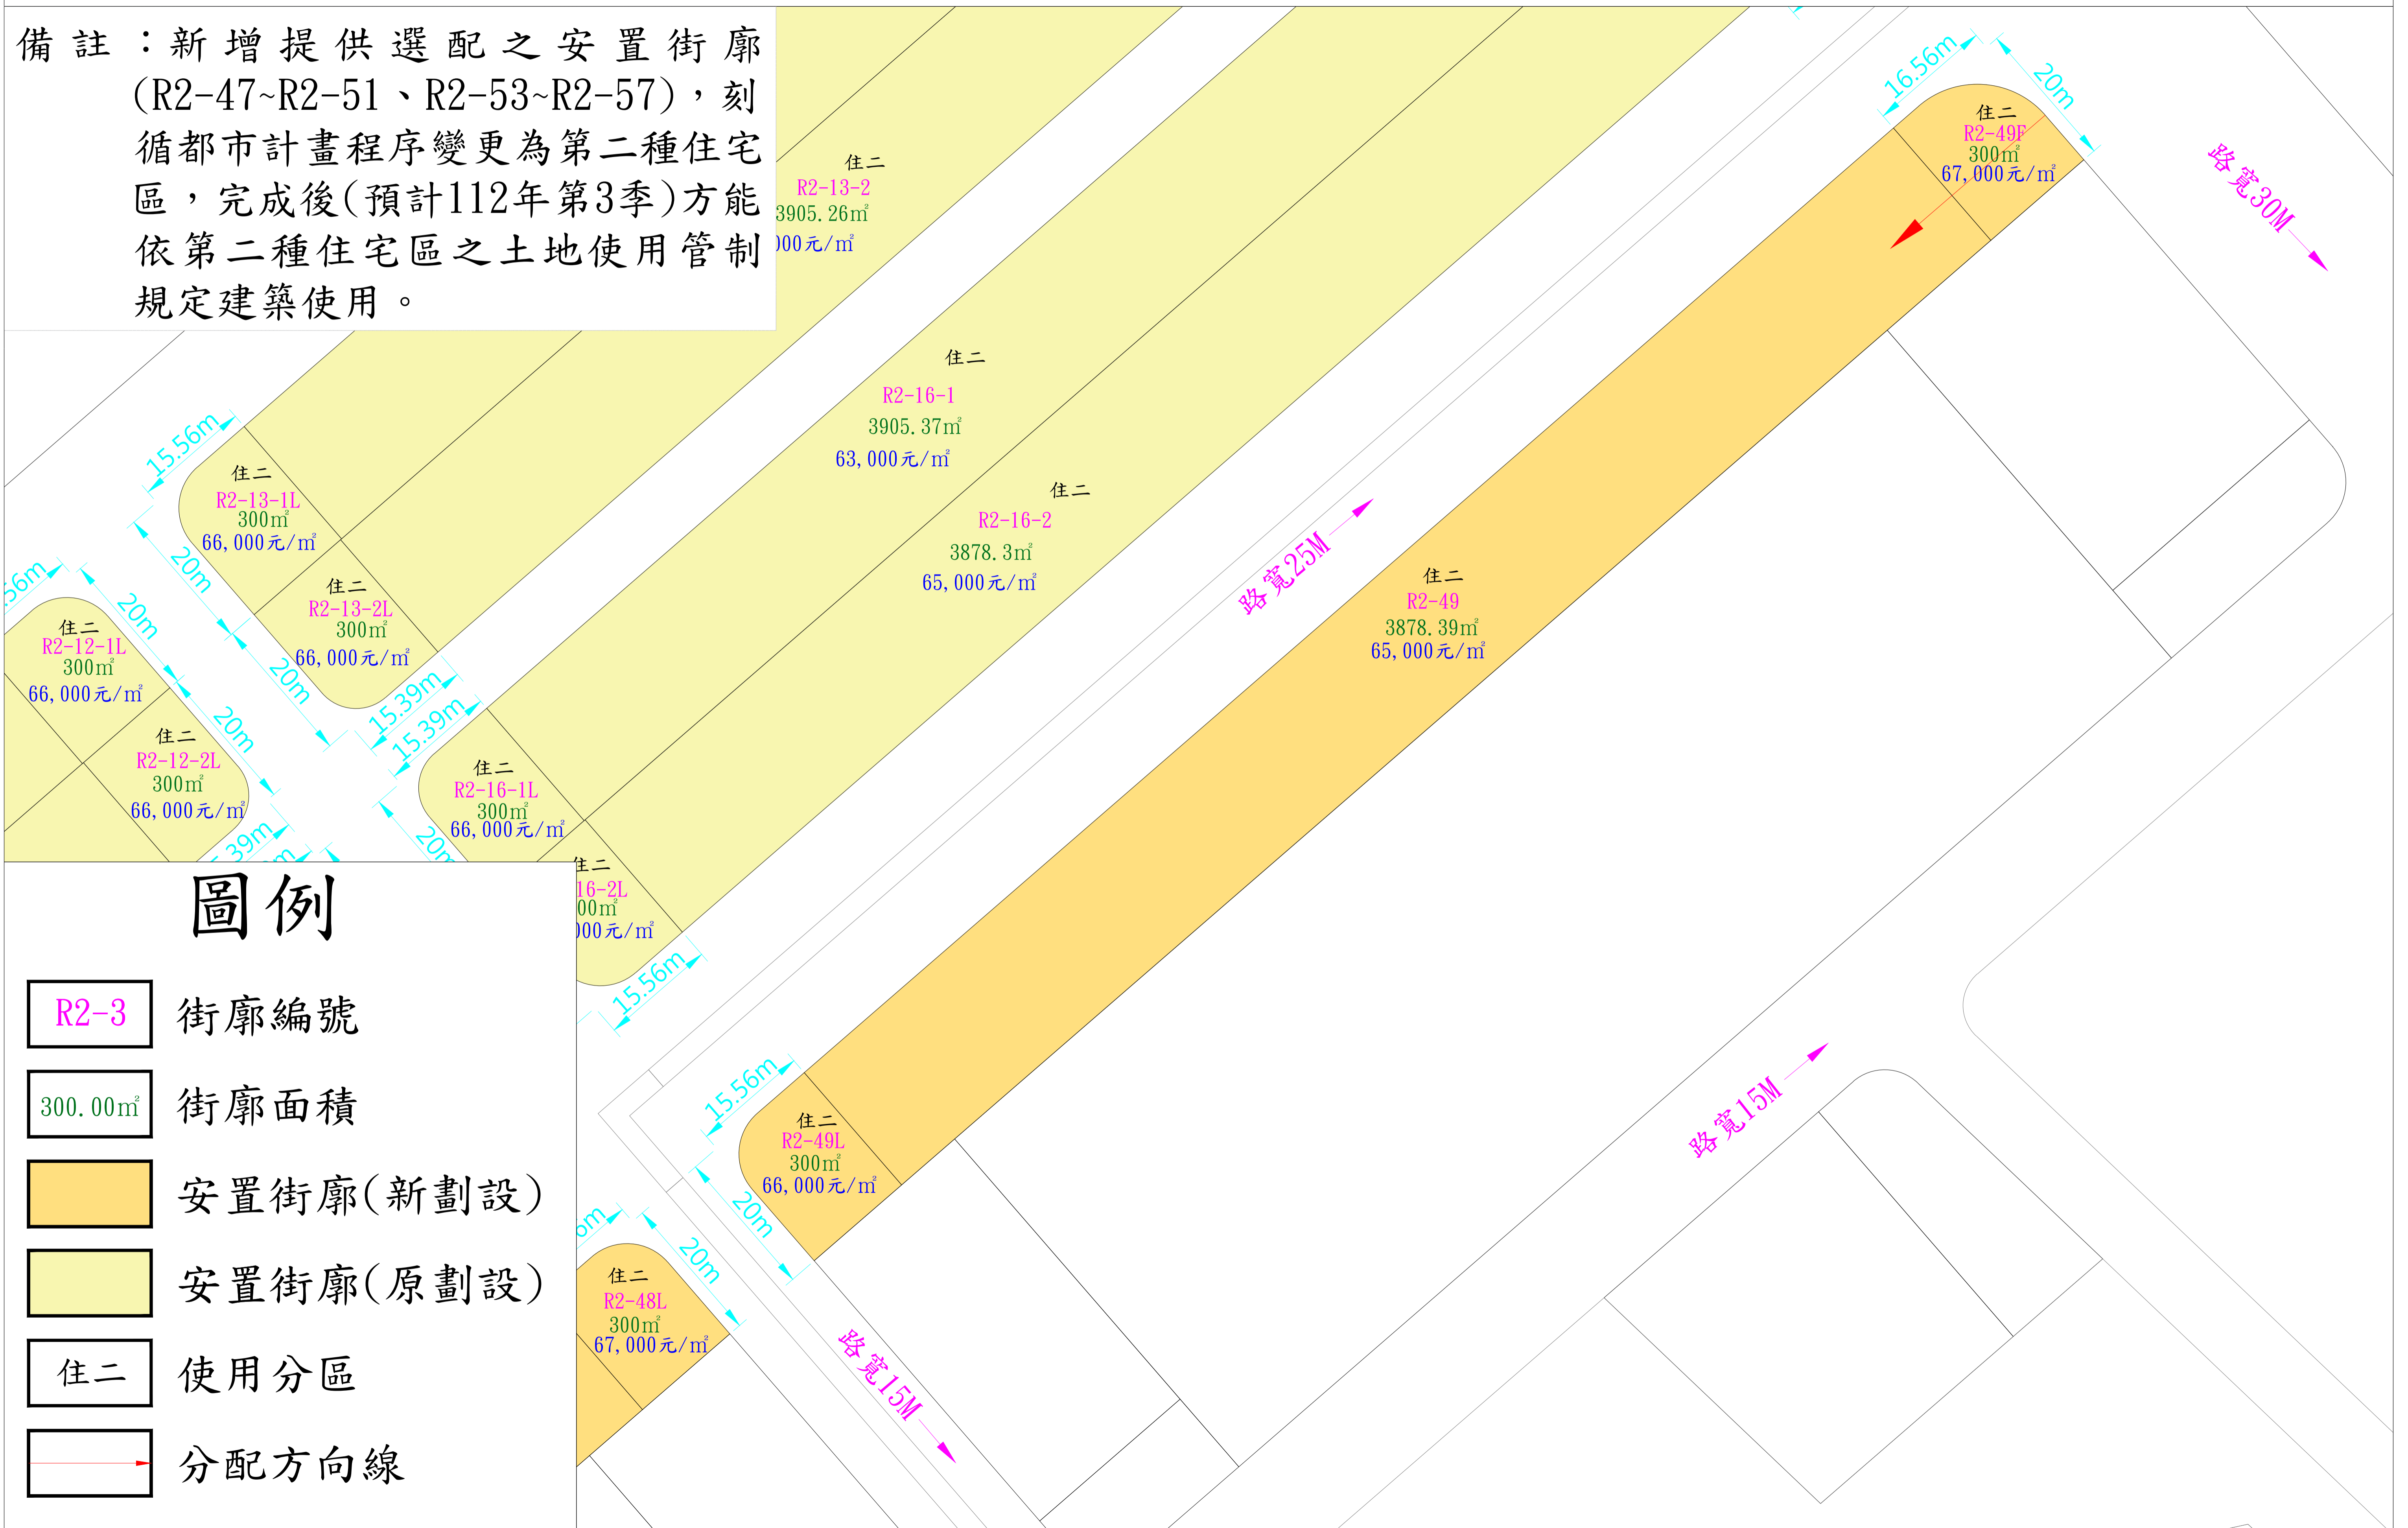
備註：新增提供選配之安置街廓(R2-47~R2-51、R2-53~R2-57)，刻循都市計畫程序變更為第二種住宅區，完成後(預計112年第3季)方能依第二種住宅區之土地使用管制規定建築使用。

住二
R2-13-2
3905.26㎡
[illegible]00元/㎡

住二
R2-16-1
3905.37㎡
63,000元/㎡

住二
R2-16-2
3878.3㎡
65,000元/㎡

16.56m
20m
住二
R2-49F
300㎡
67,000元/㎡

路寬30M

路寬25M

住二
R2-49
3878.39㎡
65,000元/㎡

15.56m
住二
R2-13-1L
300㎡
66,000元/㎡
20m

住二
R2-13-2L
300㎡
66,000元/㎡
20m

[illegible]56m
20m
住二
R2-12-1L
300㎡
66,000元/㎡
20m

住二
R2-12-2L
300㎡
66,000元/㎡

15.39m
15.39m
住二
R2-16-1L
300㎡
66,000元/㎡
20m

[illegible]39m

住二
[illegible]16-2L
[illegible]00㎡
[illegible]00元/㎡
15.56m

15.56m
住二
R2-49L
300㎡
66,000元/㎡
20m

路寬15M

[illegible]m
20m
住二
R2-48L
300㎡
67,000元/㎡

路寬15M

圖例
R2-3 街廓編號
300.00㎡ 街廓面積
安置街廓(新劃設)
安置街廓(原劃設)
住二 使用分區
分配方向線